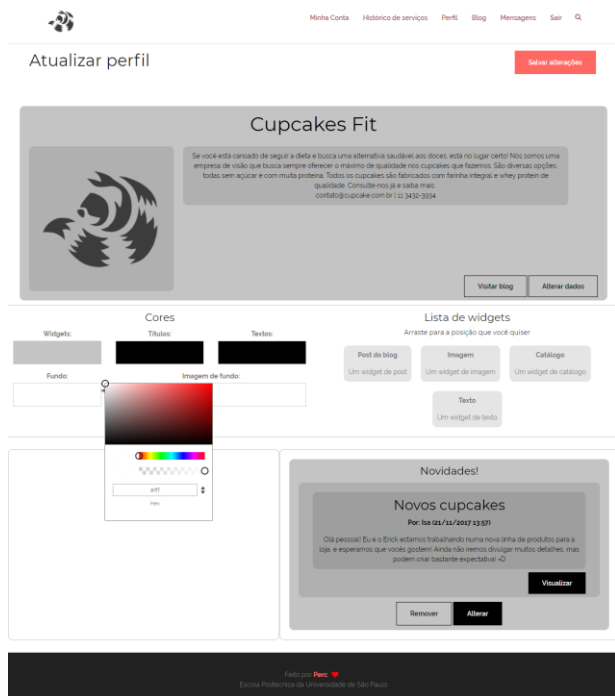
Minha Conta Histórico de serviços Perfil Blog Mensagens Sair

Atualizar perfil

Salvar alterações

Cupcakes Fit

Se você está cansado de seguir a dieta e busca uma alternativa saudável aos doces, está no lugar certo! Nós somos uma empresa de visão que busca sempre oferecer o máximo de qualidade nos cupcakes que fazemos. São diversas opções, todas sem açúcar e com muita proteína. Todos os cupcakes são fabricados com farinha integral e whey protein de qualidade. Consulte-nos já e saiba mais.
contato@cupcake.com.br | 11 3432-3934

Visitar blog

Alterar dados

Cores

Widgets:

Títulos:

Textos:

Fundo:

Imagem de fundo:

#fff

Hex

Lista de widgets

Arraste para a posição que você quiser

Post do blog
Um widget de post

Imagem
Um widget de imagem

Catálogo
Um widget de catálogo

Texto
Um widget de texto

Novidades!

Novos cupcakes

Por: Isa (21/11/2017 13:57)

Olá pessoal! Eu e o Erick estamos trabalhando numa nova linha de produtos para a loja, e esperamos que vocês gostem! Ainda não iremos divulgar muitos detalhes, mas podem criar bastante expectativa! =D

Visualizar

Remover

Alterar

Feito por Perc
Escola Politécnica da Universidade de São Paulo